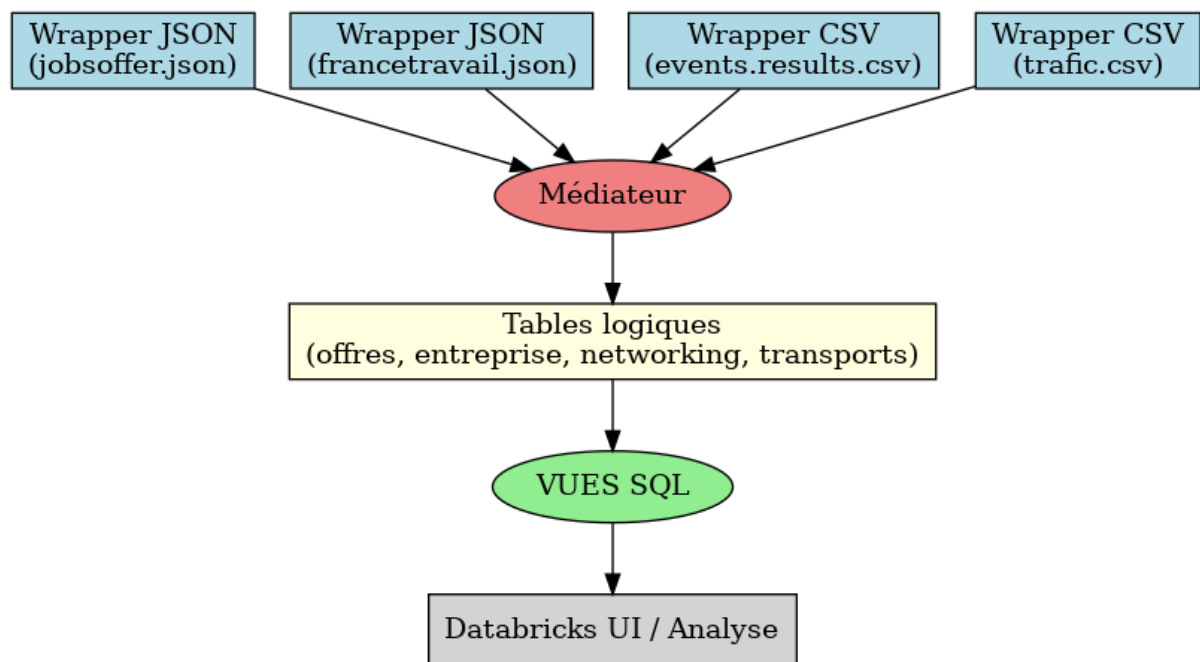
Wrapper JSON (jobsoffer.json)

Wrapper JSON (francetravail.json)

Wrapper CSV (events.results.csv)

Wrapper CSV (trafic.csv)

Médiateur

Tables logiques (offres, entreprise, networking, transports)

VUES SQL

Databricks UI / Analyse